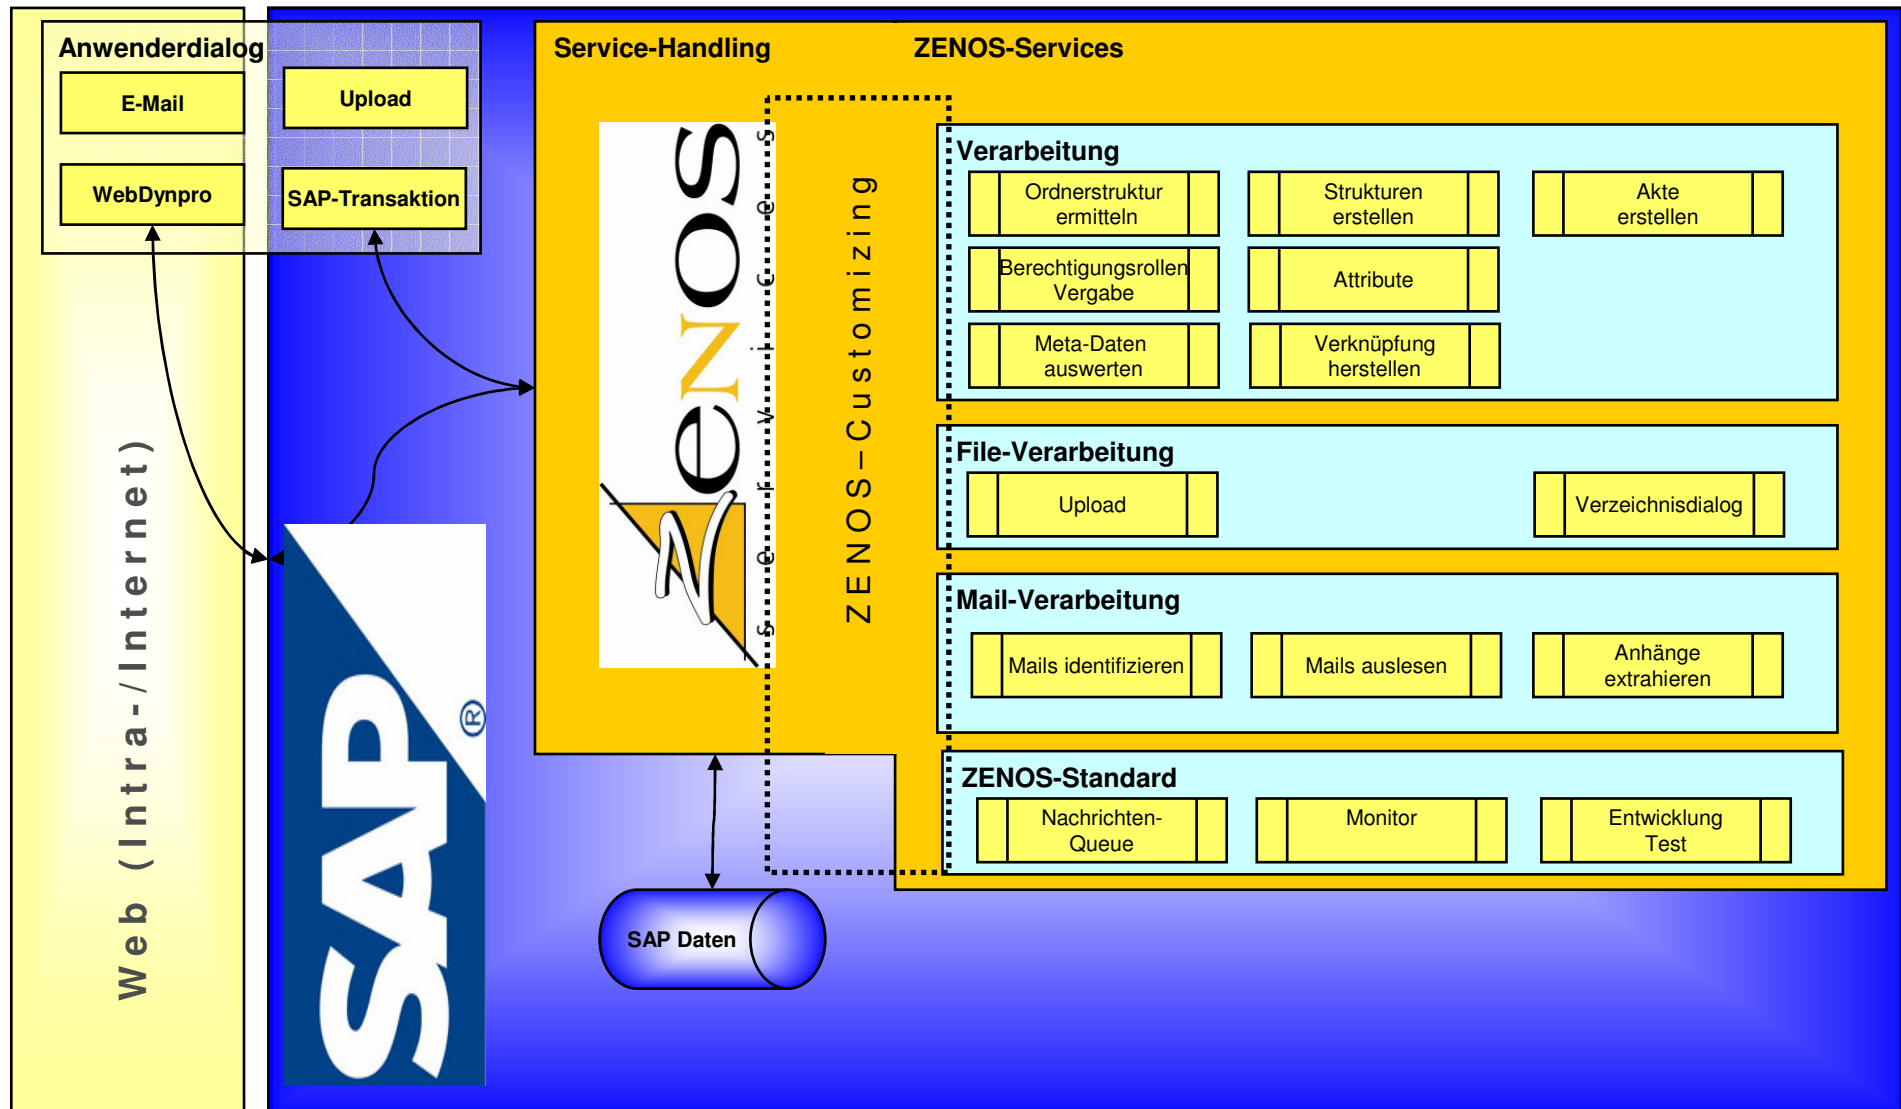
Anwenderdialog

E-Mail

Upload

WebDynpro

SAP-Transaktion

Web (Intra-/Internet)

SAP®

Service-Handling

ZENOS-Services

zenos

services

ZENOS – Customizing

Verarbeitung

Ordnerstruktur ermitteln

Strukturen erstellen

Akte erstellen

Berechtigungsrollen Vergabe

Attribute

Meta-Daten auswerten

Verknüpfung herstellen

File-Verarbeitung

Upload

Verzeichnisdialog

Mail-Verarbeitung

Mails identifizieren

Mails auslesen

Anhänge extrahieren

ZENOS-Standard

Nachrichten-Queue

Monitor

Entwicklung Test

SAP Daten